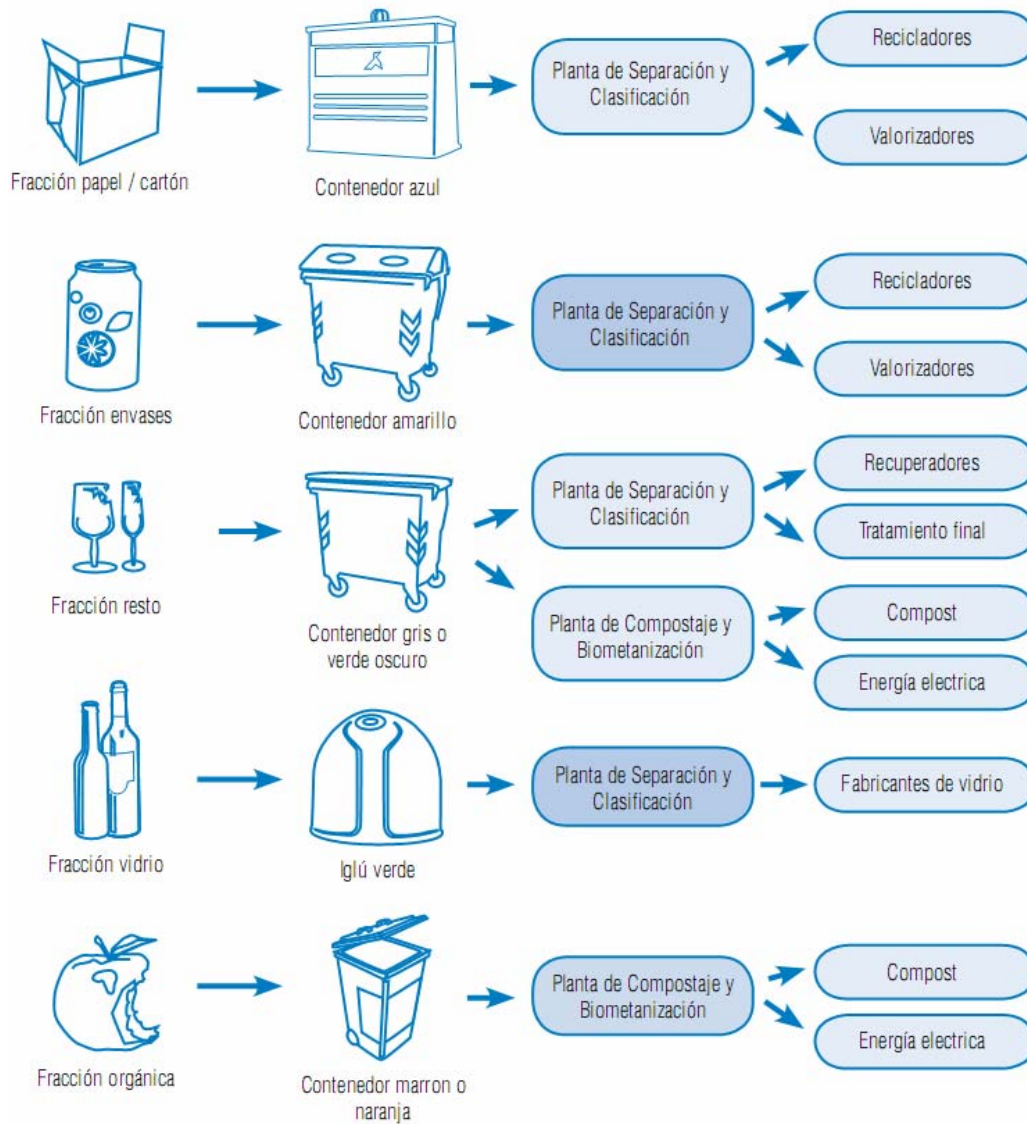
Fracción papel / cartón

Contenedor azul

Planta de Separación y Clasificación

Recicladores

Valorizadores

Fracción envases

Contenedor amarillo

Planta de Separación y Clasificación

Recicladores

Valorizadores

Fracción resto

Contenedor gris o verde oscuro

Planta de Separación y Clasificación

Recuperadores

Tratamiento final

Planta de Compostaje y Biometanización

Compost

Energía electrica

Fracción vidrio

Iglú verde

Planta de Separación y Clasificación

Fabricantes de vidrio

Fracción orgánica

Contenedor marron o naranja

Planta de Compostaje y Biometanización

Compost

Energía electrica